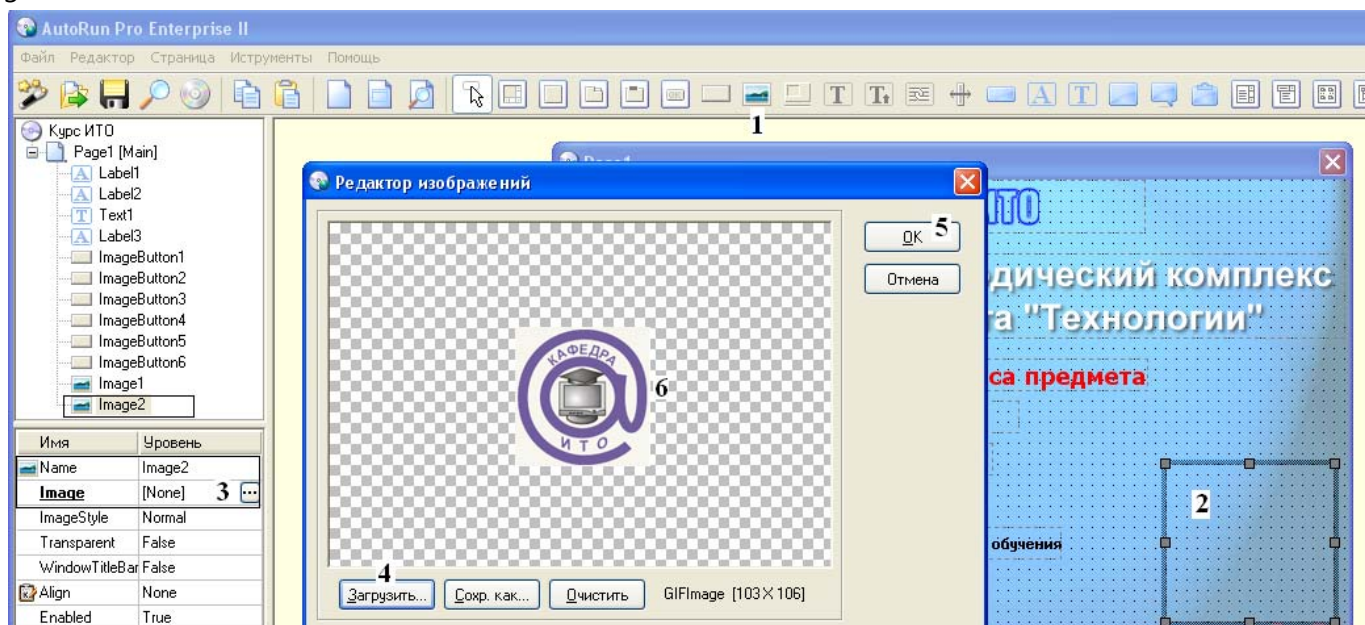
AutoRun Pro Enterprise II

Файл Редактор Страница Иструменты Помощь

1

Курс ИТО
Page1 [Main]
Label1
Label2
Text1
Label3
ImageButton1
ImageButton2
ImageButton3
ImageButton4
ImageButton5
ImageButton6
Image1
Image2

| Имя | Уровень |
|---|---|
| Name | Image2 |
| Image | [None] 3 |
| ImageStyle | Normal |
| Transparent | False |
| WindowTitleBar | False |
| Align | None |
| Enabled | True |

Редактор изображений

КАФЕДРА ИТО

6

OK 5

Отмена

4

Загрузить... Сохр. как... Очистить GIFImage [103 X 106]

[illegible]

ИТО

дический комплекс

та "Технологии"

са предмета

2

обучения